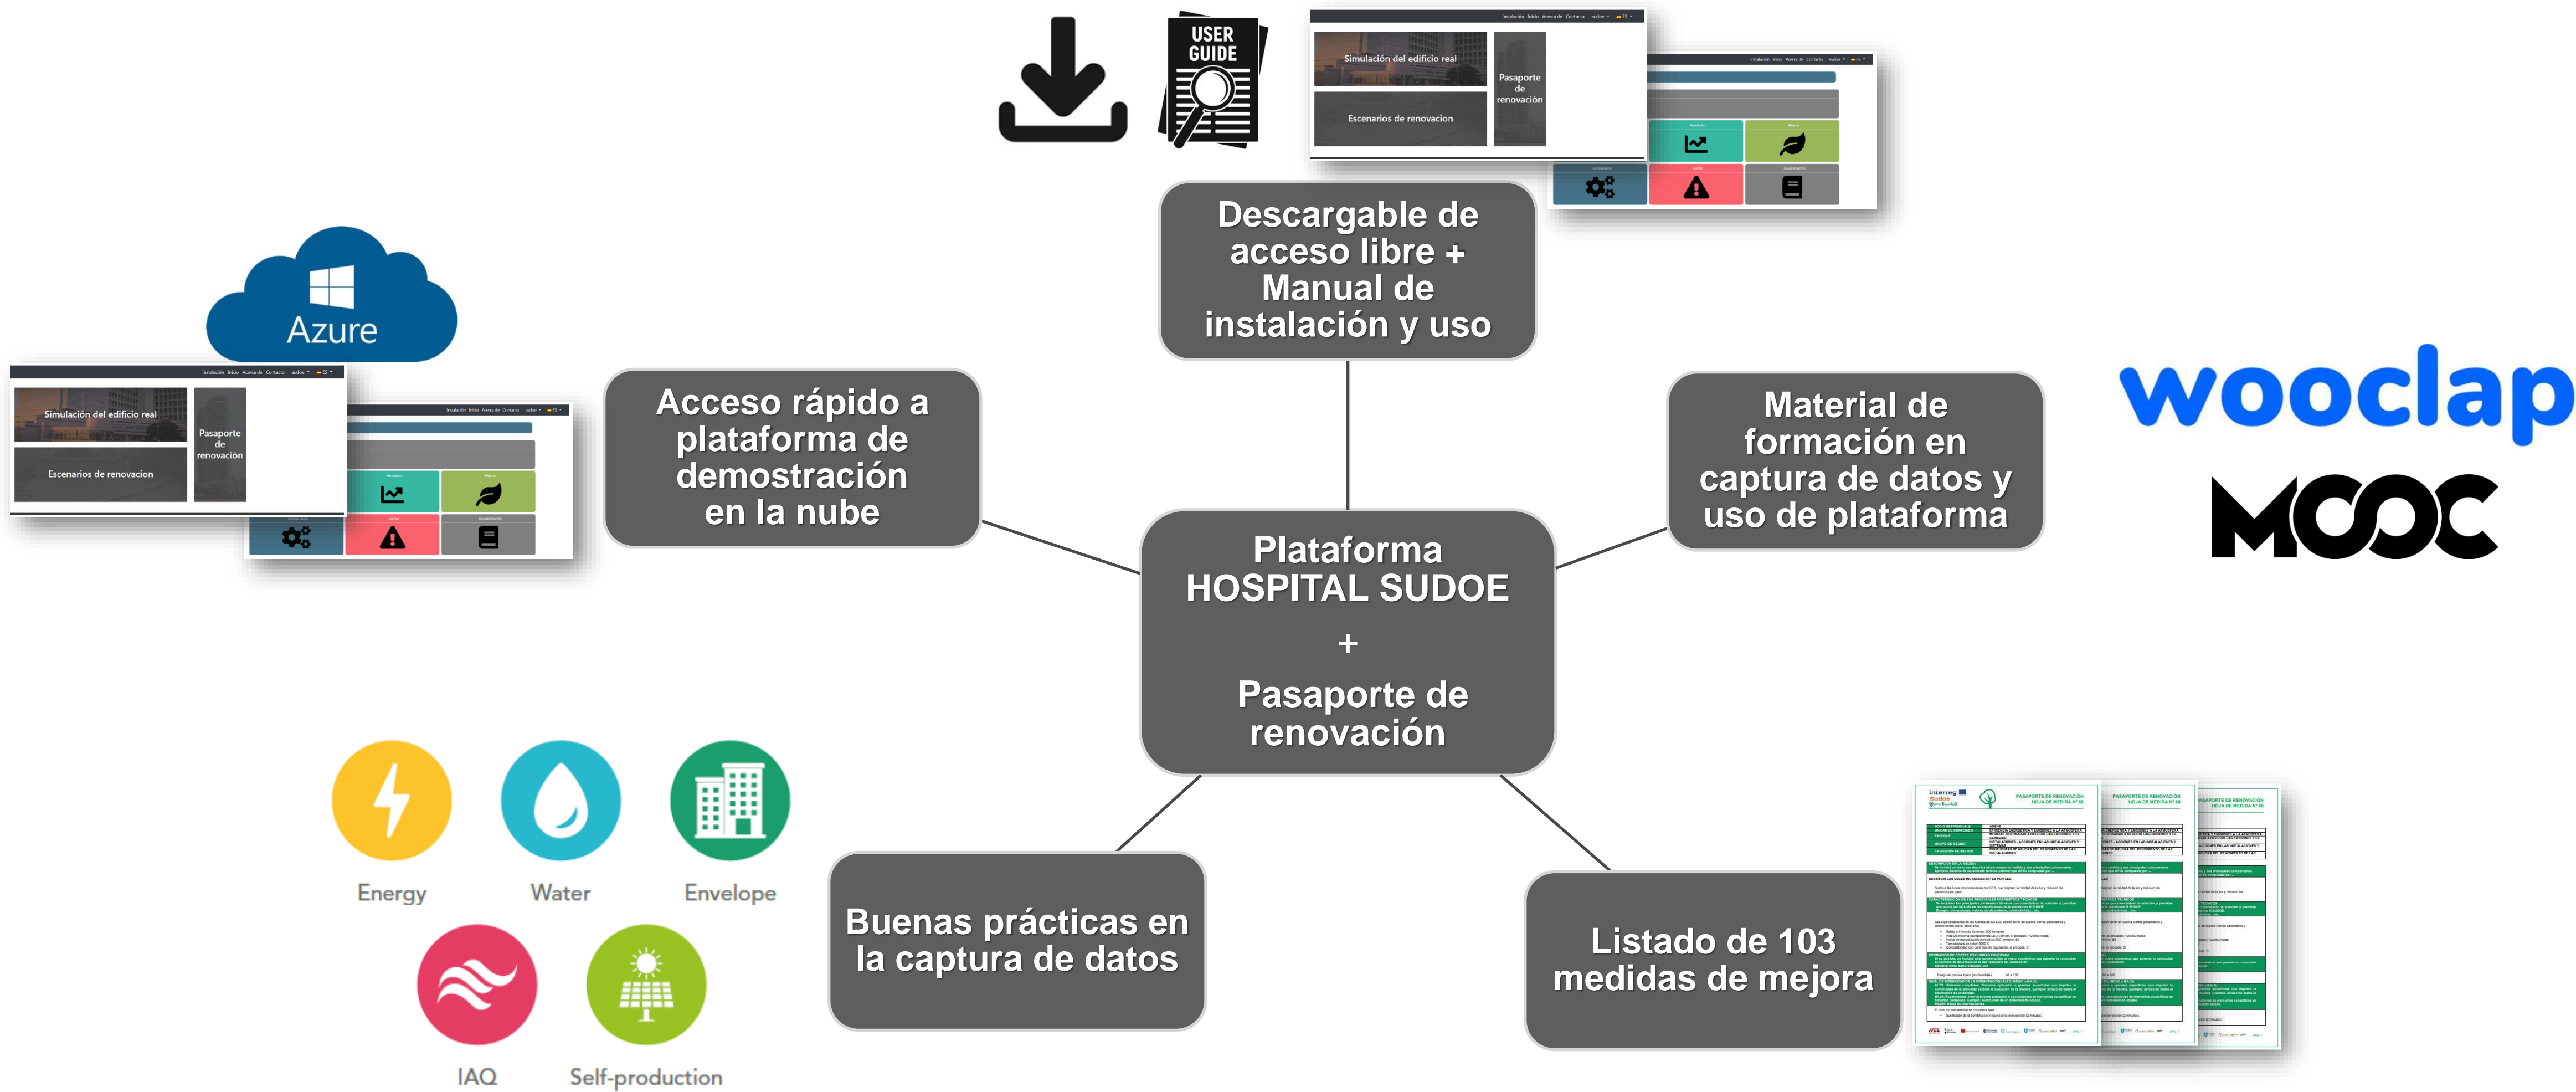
USER GUIDE

Simulación del edificio real
Pasaporte de renovación
Escenarios de renovacion

Descargable de acceso libre + Manual de instalación y uso

Azure

Simulación del edificio real
Pasaporte de renovación
Escenarios de renovacion

Acceso rápido a plataforma de demostración en la nube

Material de formación en captura de datos y uso de plataforma

wooclap

MOOC

Plataforma HOSPITAL SUDOE

+

Pasaporte de renovación

Energy
Water
Envelope
IAQ
Self-production

Buenas prácticas en la captura de datos

Listado de 103 medidas de mejora

PASAPORTE DE RENOVACIÓN
HOJA DE MEDIDA Nº 48
PASAPORTE DE RENOVACIÓN
HOJA DE MEDIDA Nº 48
PASAPORTE DE RENOVACIÓN
HOJA DE MEDIDA Nº 48